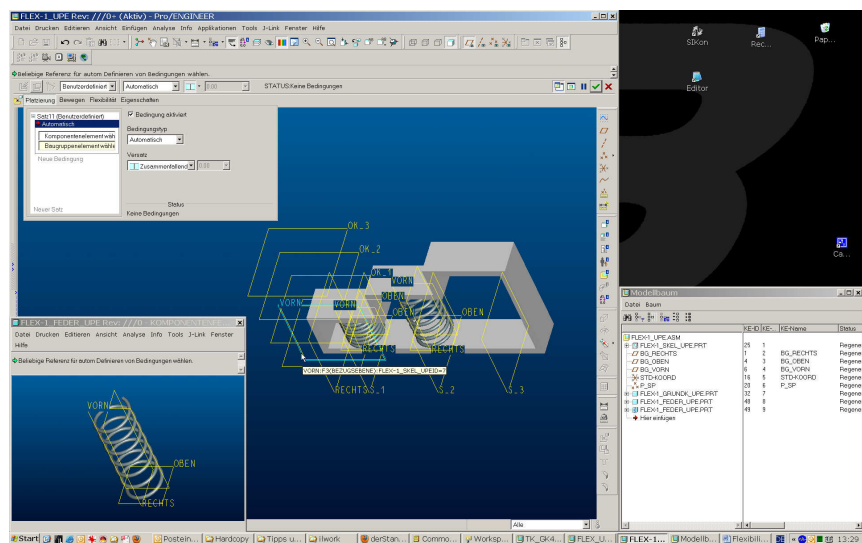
FLEX-1_UPE Rev: ///0+ (Aktiv) - Pro/ENGINEER

Datei Drucken Editieren Ansicht Einfügen Analyse Info Applikationen Tools J-Link Fenster Hilfe

Beliebige Referenz für autom Definieren von Bedingungen wählen.

Benutzerdefiniert Automatisch 0.00 STATUS:Keine Bedingungen

Platzierung Bewegen Flexibilität Eigenschaften

Satz11 (Benutzerdefiniert)
Automatisch
Komponentenelement wähl
Baugruppenelement wähle
Neue Bedingung
Neuer Satz

Bedingung aktiviert
Bedingungstyp
Automatisch
Versatz
Zusammentallend 0.00

Status
Keine Bedingungen

OK_3
OK_2
OK_1
VORN
VORN
OBEN
VORN
OBEN
OBEN
RECHTS
RECHTS
VORN:F3(BEZUGSEBENE):FLEX-1_SKEL_UPE.ID=7
RECHTS
S_1
S_2
S_3

Alle

FLEX-1_FEDER_UPE Rev: ///0 - KOMPONENTE

Datei Drucken Editieren Ansicht Einfügen Analyse Info Tools J-Link Fenster Hilfe

Beliebige Referenz für autom Definieren von Bedingungen wählen.

VORN
OBEN
RECHTS

SIKon
Rec...
Pap...
Editor
Ca...

Modellbaum
Datei Baum

| | KE-ID | KE- | KE-Name | Status |
|---|---|---|---|---|
| FLEX-1_UPE.ASM | | | | |
| FLEX-1_SKEL_UPE.PRT | 25 | 1 | | Regene |
| BG_RECHTS | 1 | 2 | BG_RECHTS | Regene |
| BG_OBEN | 3 | 3 | BG_OBEN | Regene |
| BG_VORN | 6 | 4 | BG_VORN | Regene |
| STD-KOORD | 16 | 5 | STD-KOORD | Regene |
| P_SP | 20 | 6 | P_SP | Regene |
| FLEX-1_GRUNDK_UPE.PRT | 32 | 7 | | Regene |
| FLEX-1_FEDER_UPE.PRT | 48 | 8 | | Regene |
| FLEX-1_FEDER_UPE.PRT | 49 | 9 | | Regene |
| Hier einfügen | | | | |

Start Postein... Hardcopy Tipps u... !!work derStan... Commo... Worksp... TK_GK4... FLEX_U... FLEX-1... Modellb... Flexibili... 13:29